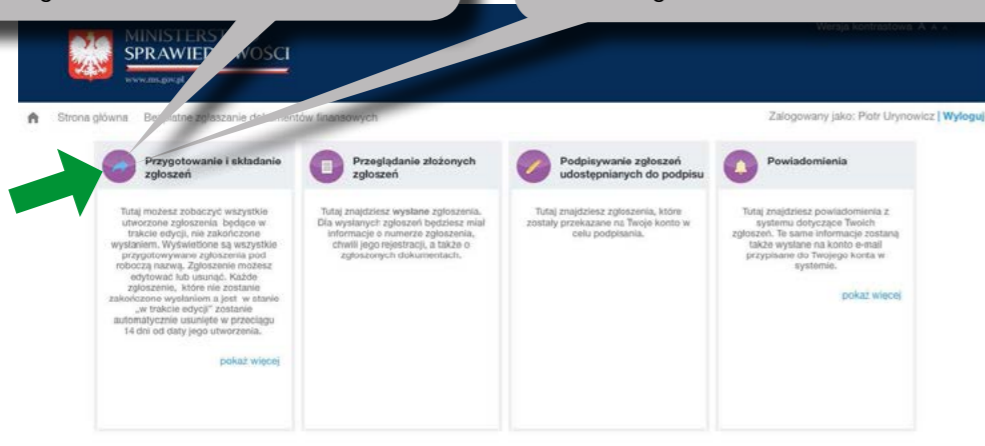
MINISTERST
SPRAWIED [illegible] WOŚCI
www.ms.gov.pl

Wersja kontrastowa A A+ A

Strona główna Be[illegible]atne zgłaszanie do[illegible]mentów finansowych

Zalogowany jako: Piotr Urynowicz | Wyloguj

Przygotowanie i składanie zgłoszeń

Tutaj możesz zobaczyć wszystkie utworzone zgłoszenia będące w trakcie edycji, nie zakończone wysłaniem. Wyświetlone są wszystkie przygotowywane zgłoszenia pod roboczą nazwą. Zgłoszenie możesz edytować lub usunąć. Każde zgłoszenie, które nie zostanie zakończone wysłaniem a jest w stanie „w trakcie edycji" zostanie automatycznie usunięte w przeciągu 14 dni od daty jego utworzenia.

pokaż więcej

Przeglądanie złożonych zgłoszeń

Tutaj znajdziesz wysłane zgłoszenia. Dla wysłanych zgłoszeń będziesz miał informacje o numerze zgłoszenia, chwili jego rejestracji, a także o zgłoszonych dokumentach.

Podpisywanie zgłoszeń udostępnianych do podpisu

Tutaj znajdziesz zgłoszenia, które zostały przekazane na Twoje konto w celu podpisania.

Powiadomienia

Tutaj znajdziesz powiadomienia z systemu dotyczące Twoich zgłoszeń. Te same informacje zostaną także wysłane na konto e-mail przypisane do Twojego konta w systemie.

pokaż więcej